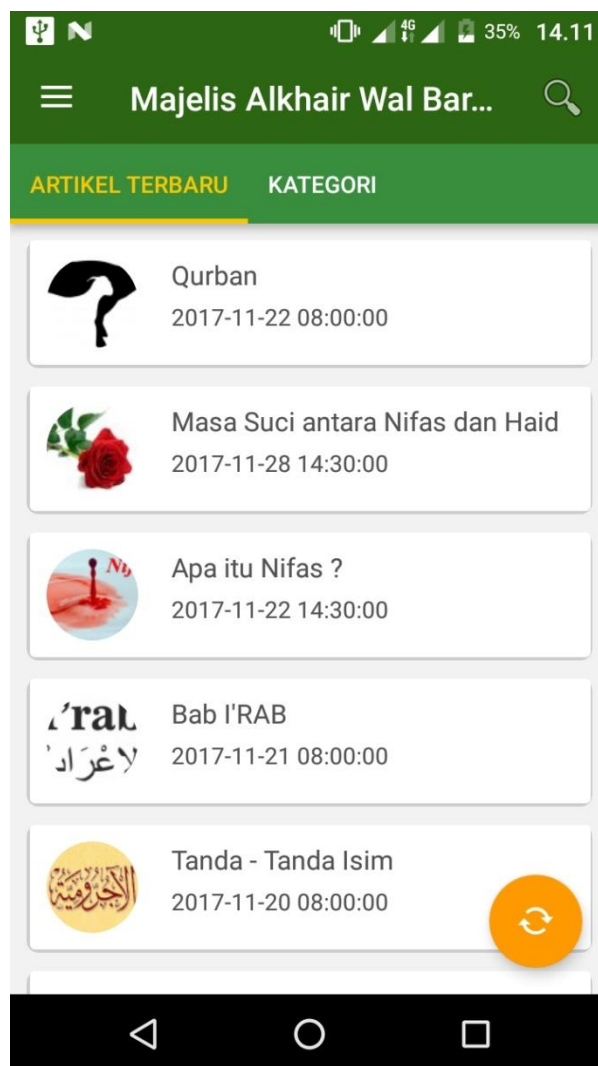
4G 35% 14.11

Majelis Alkhair Wal Bar...

ARTIKEL TERBARU KATEGORI

Qurban
2017-11-22 08:00:00

Masa Suci antara Nifas dan Haid
2017-11-28 14:30:00

Nb
Apa itu Nifas ?
2017-11-22 14:30:00

'ral
الإعراب
Bab I'RAB
2017-11-21 08:00:00

الآجرومية
Tanda - Tanda Isim
2017-11-20 08:00:00